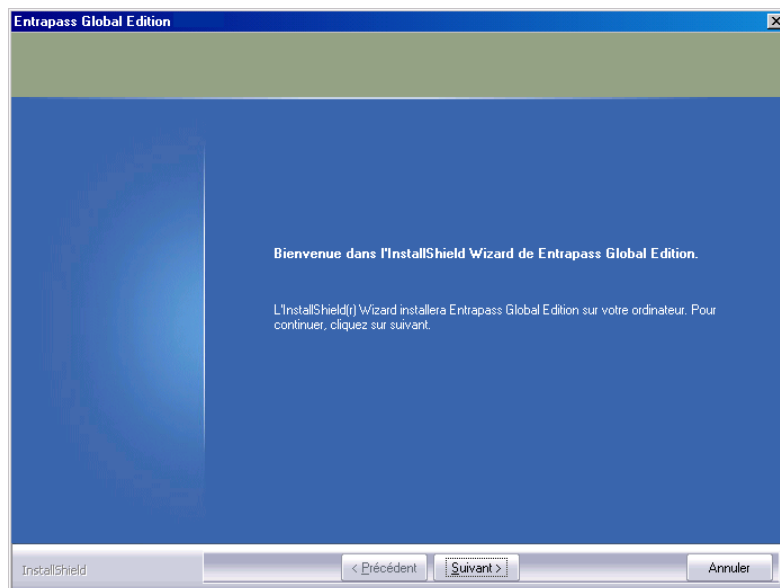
Entrapass Global Edition

Bienvenue dans l'InstallShield Wizard de Entrapass Global Edition.

L'InstallShield(r) Wizard installera Entrapass Global Edition sur votre ordinateur. Pour continuer, cliquez sur suivant.

InstallShield

< Précédent

Suivant >

Annuler